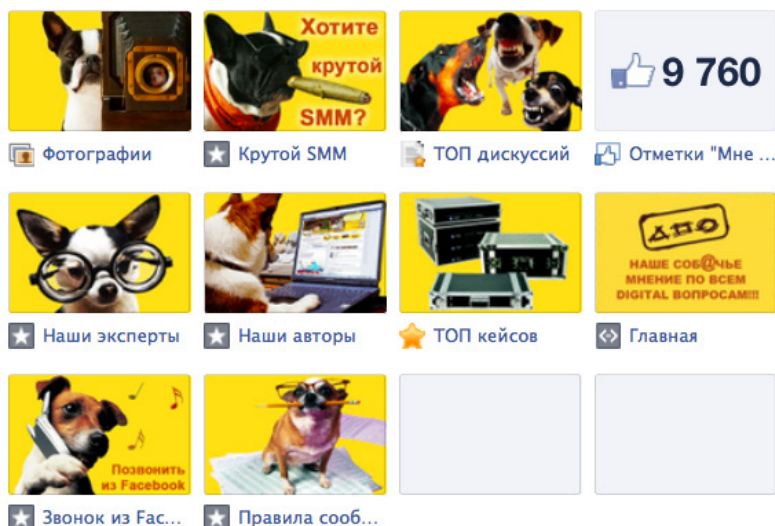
Фотографии

Хотите крутой SMM?

Крутой SMM

ТОП дискуссий

9 760

Отметки "Мне ...

Наши эксперты

Наши авторы

ТОП кейсов

ДПО

НАШЕ СОБ@ЧЬЕ МНЕНИЕ ПО ВСЕМ DIGITAL ВОПРОСАМ!!!

Главная

Позвонить из Facebook

Звонок из Fac...

Правила сооб...